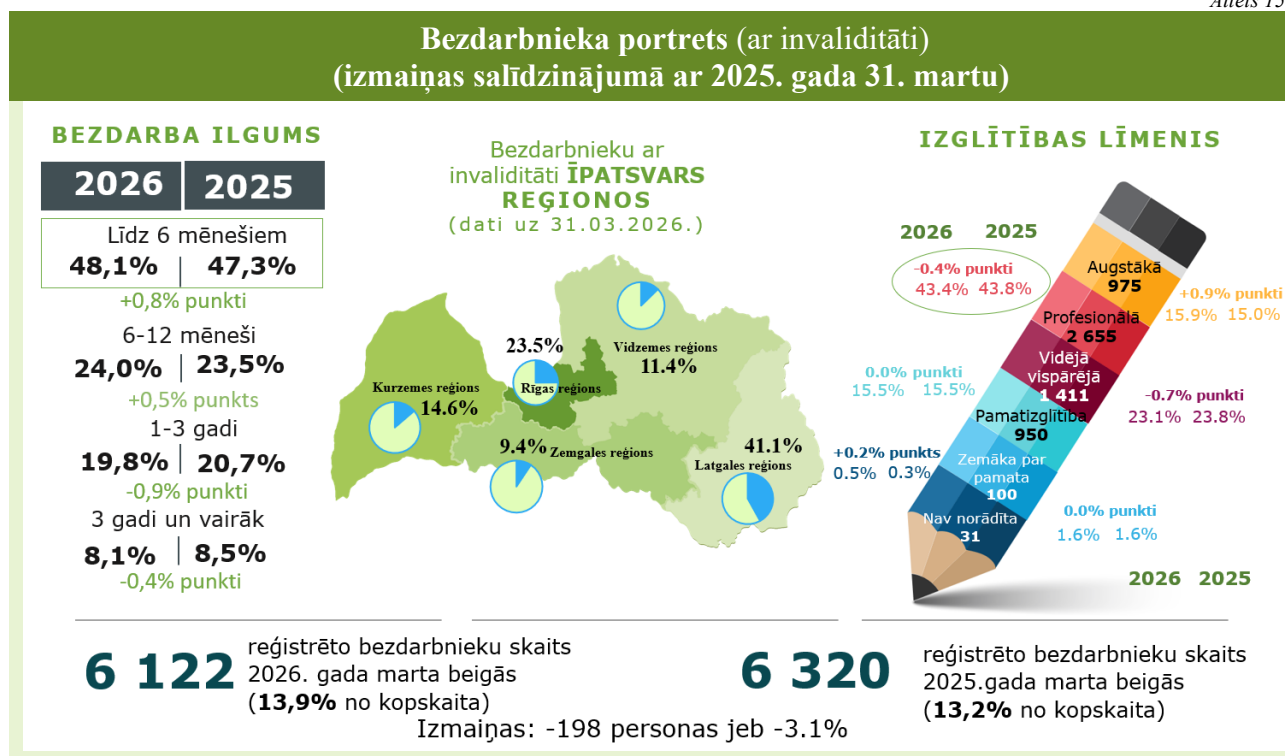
Attēls 15

Bezdarbnieka portrets (ar invaliditāti)
(izmaiņas salīdzinājumā ar 2025. gada 31. martu)

BEZDARBA ILGUMS

| 2026 | 2025 |
|---|---|

Līdz 6 mēnešiem
48,1% | 47,3%
+0,8% punkti
6-12 mēneši
24,0% | 23,5%
+0,5% punkts
1-3 gadi
19,8% | 20,7%
-0,9% punkti
3 gadi un vairāk
8,1% | 8,5%
-0,4% punkti

Bezdarbnieku ar invaliditāti ĪPATSVARS REĢIONOS
(dati uz 31.03.2026.)

Kurzemes reģions 14.6%
23.5% Rīgas reģions
Vidzemes reģions 11.4%
9.4% Zemgales reģions
41.1% Latgales reģions

IZGLĪTĪBAS LĪMENIS

2026 2025

-0.4% punkti
43.4% 43.8%
Augstākā 975
+0.9% punkti
15.9% 15.0%
Profesionālā 2 655
0.0% punkti
15.5% 15.5%
Vidējā vispārējā 1 411
-0.7% punkti
23.1% 23.8%
Pamatizglītība 950
+0.2% punkts
0.5% 0.3%
Zemāka par pamata 100
Nav norādīta 31
0.0% punkti
1.6% 1.6%

2026 2025

6 122 reģistrēto bezdarbnieku skaits 2026. gada marta beigās (13,9% no kopskaita)

6 320 reģistrēto bezdarbnieku skaits 2025.gada marta beigās (13,2% no kopskaita)

Izmaiņas: -198 personas jeb -3.1%